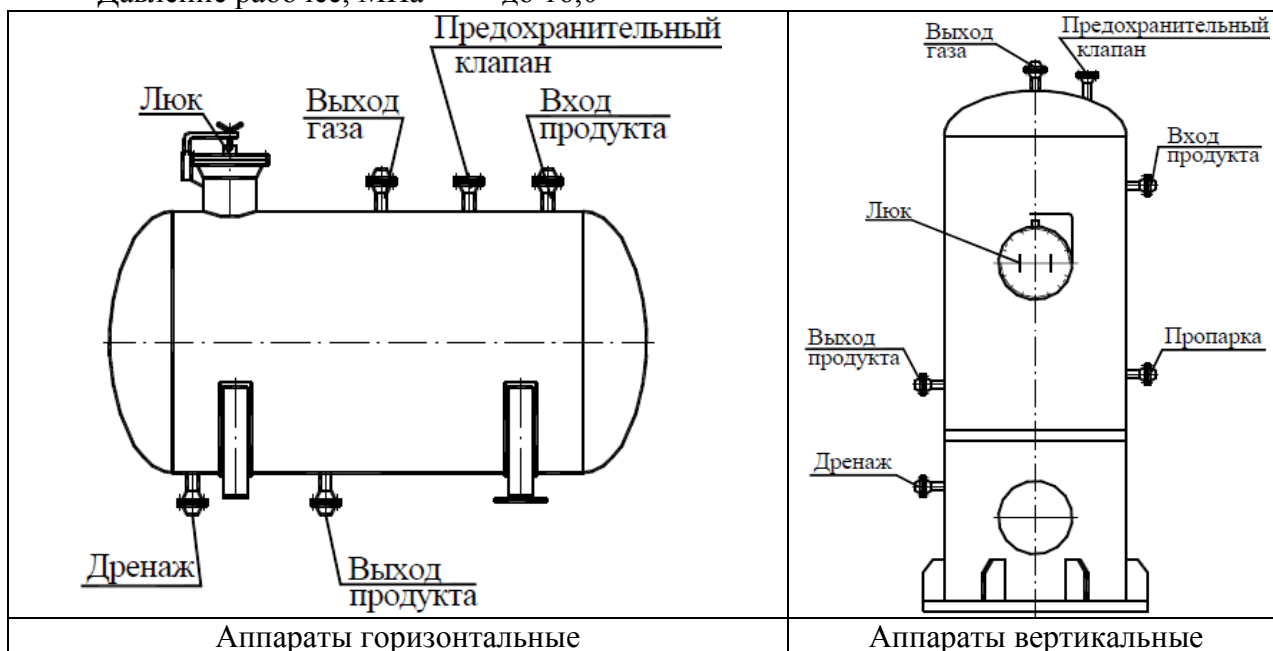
Давление рабочее, МПа до 16,0

| Люк, Выход газа, Предохранительный клапан, Вход продукта, Дренаж, Выход продукта | Выход газа, Предохранительный клапан, Вход продукта, Люк, Выход продукта, Пропарка, Дренаж |
|---|---|
| Аппараты горизонтальные | Аппараты вертикальные |